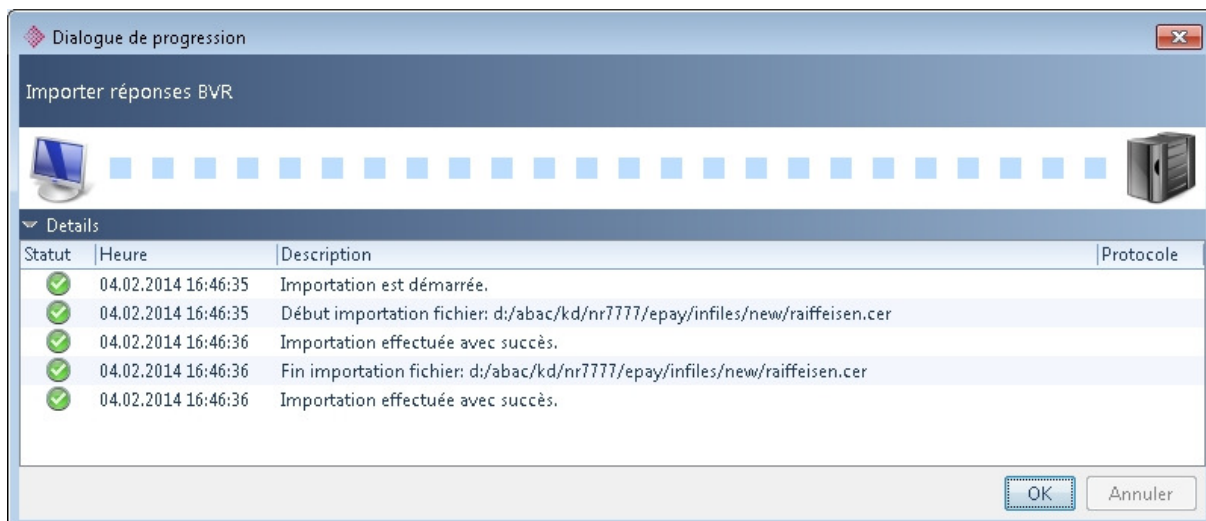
Dialogue de progression

Importer réponses BVR

Details

| Statut | Heure | Description | Protocole |
|---|---|---|---|
| | 04.02.2014 16:46:35 | Importation est démarrée. | |
| | 04.02.2014 16:46:35 | Début importation fichier: d:/abac/kd/nr7777/epay/infiles/new/raiffeisen.cer | |
| | 04.02.2014 16:46:36 | Importation effectuée avec succès. | |
| | 04.02.2014 16:46:36 | Fin importation fichier: d:/abac/kd/nr7777/epay/infiles/new/raiffeisen.cer | |
| | 04.02.2014 16:46:36 | Importation effectuée avec succès. | |

OK Annuler